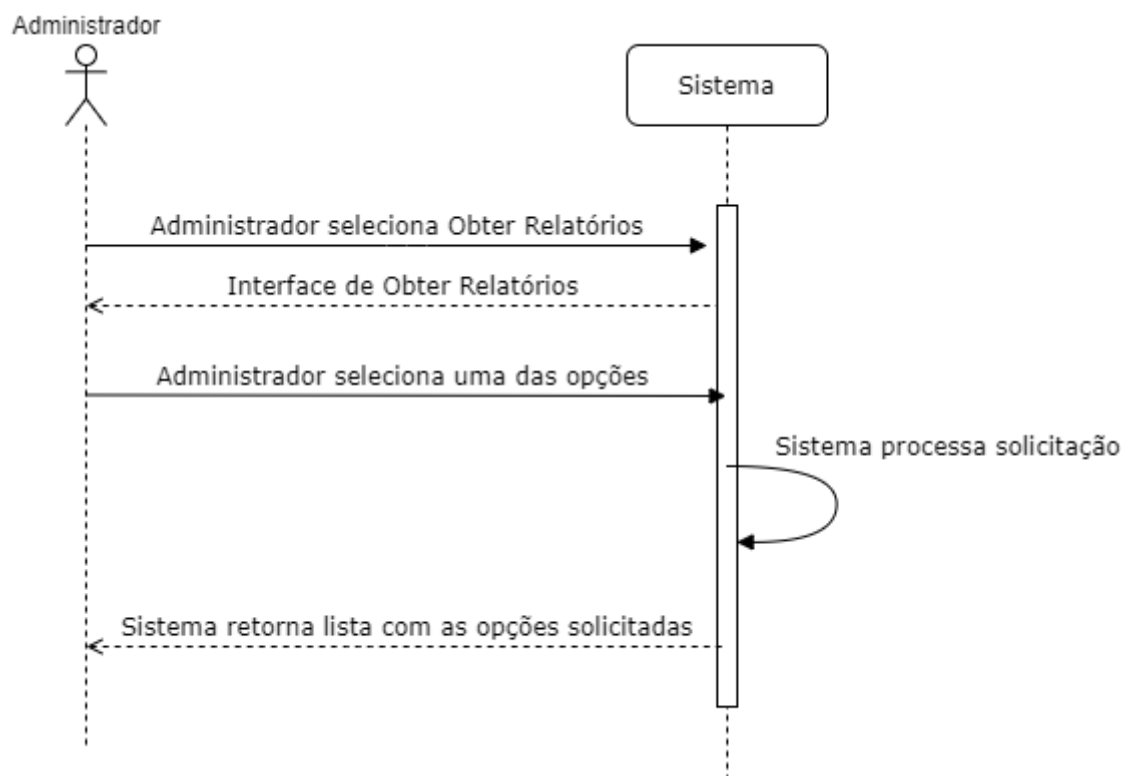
Administrador

Sistema

Administrador seleciona Obter Relatórios

Interface de Obter Relatórios

Administrador seleciona uma das opções

Sistema processa solicitação

Sistema retorna lista com as opções solicitadas